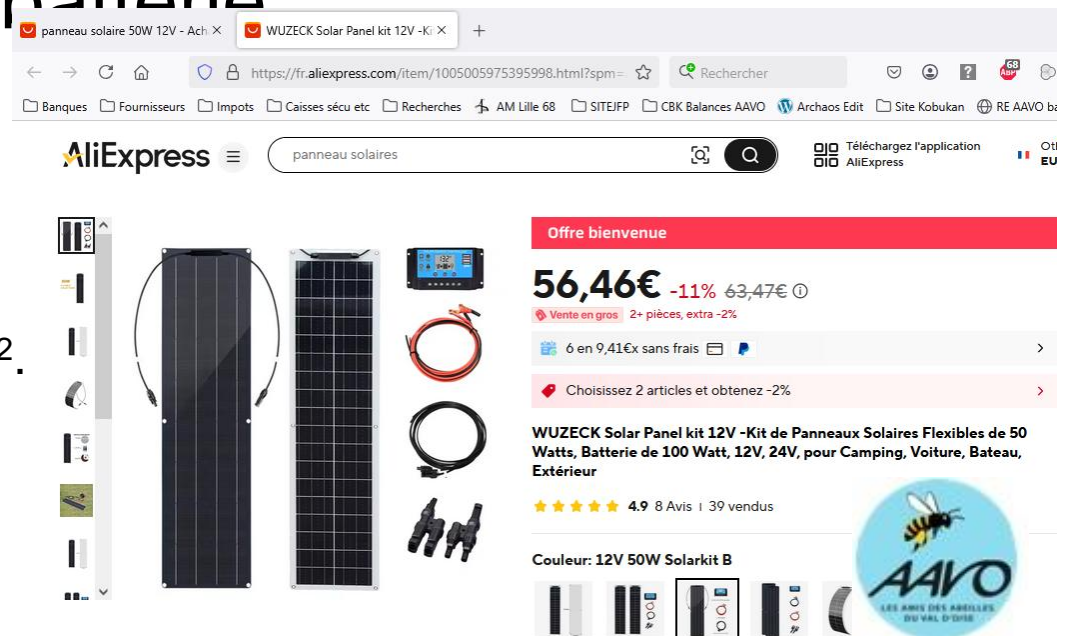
panneau solaire 50W 12V - Ach ×
WUZECK Solar Panel kit 12V -Ki ×
+

https://fr.aliexpress.com/item/1005005975395998.html?spm=
Rechercher
68

Banques
Fournisseurs
Impots
Caisses sécu etc
Recherches
AM Lille 68
SITEJFP
CBK Balances AAVO
Archaos Edit
Site Kobukan
RE AAVO ba

AliExpress
panneau solaires
Téléchargez l'application AliExpress
Ot
EU

2.

Offre bienvenue

56,46€ -11% 63,47€

Vente en gros 2+ pièces, extra -2%

6 en 9,41€x sans frais

Choisissez 2 articles et obtenez -2%

WUZECK Solar Panel kit 12V -Kit de Panneaux Solaires Flexibles de 50 Watts, Batterie de 100 Watt, 12V, 24V, pour Camping, Voiture, Bateau, Extérieur

4.9 8 Avis | 39 vendus

Couleur: 12V 50W Solarkit B

AAVO
LES AMIS DES ABEILLES DU VAL D'OISE